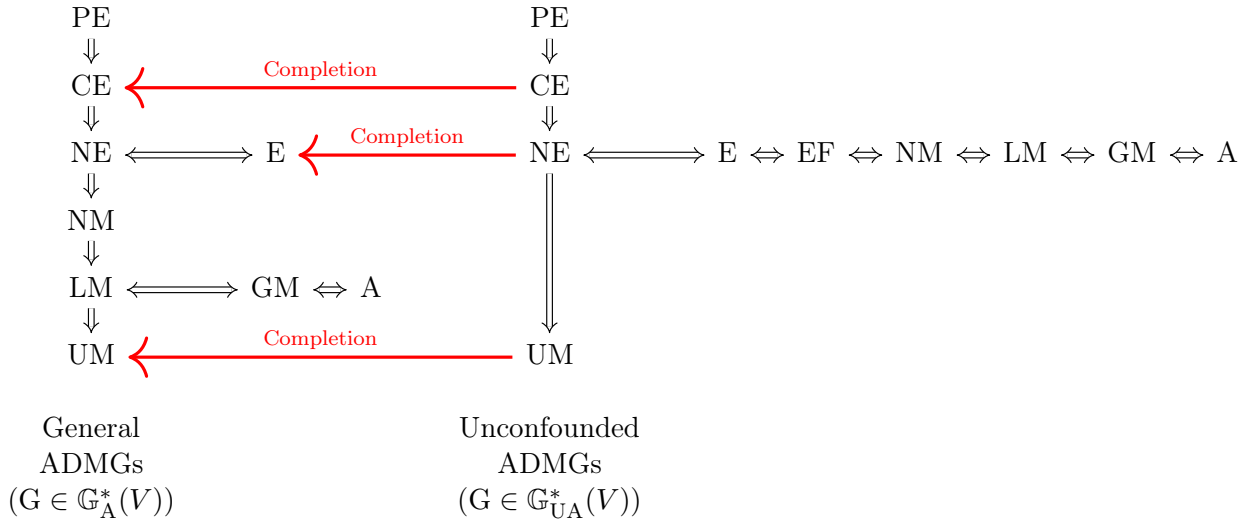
PE
$\Downarrow$
CE
$\Downarrow$
NE $\Longleftrightarrow$ E
$\Downarrow$
NM
$\Downarrow$
LM $\Longleftrightarrow$ GM $\Leftrightarrow$ A
$\Downarrow$
UM

Completion

Completion

Completion

PE
$\Downarrow$
CE
$\Downarrow$
NE $\Longleftrightarrow$ E $\Leftrightarrow$ EF $\Leftrightarrow$ NM $\Leftrightarrow$ LM $\Leftrightarrow$ GM $\Leftrightarrow$ A
$\Downarrow$
UM

General ADMGs $(\mathrm{G} \in \mathbb{G}^*_{\mathrm{A}}(V))$

Unconfounded ADMGs $(\mathrm{G} \in \mathbb{G}^*_{\mathrm{UA}}(V))$